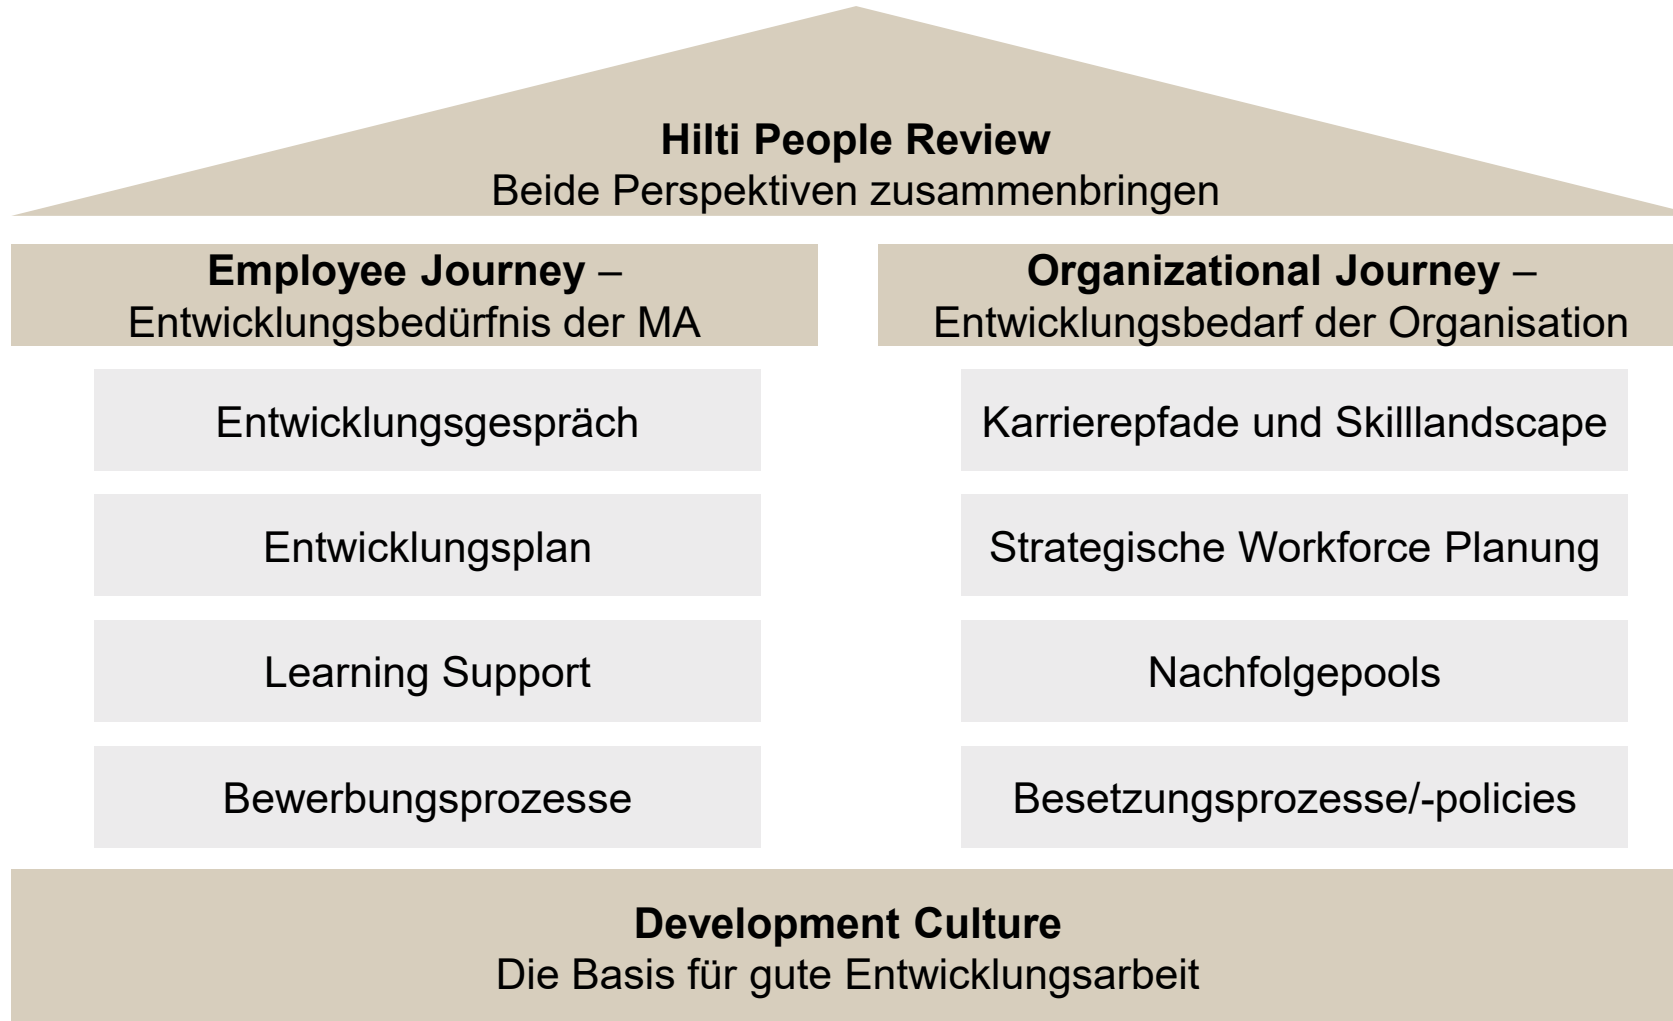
Hilti People Review
Beide Perspektiven zusammenbringen

Employee Journey –
Entwicklungsbedürfnis der MA

Entwicklungsgespräch

Entwicklungsplan

Learning Support

Bewerbungsprozesse

Organizational Journey –
Entwicklungsbedarf der Organisation

Karrierepfade und Skilllandscape

Strategische Workforce Planung

Nachfolgepools

Besetzungsprozesse/-policies

Development Culture
Die Basis für gute Entwicklungsarbeit